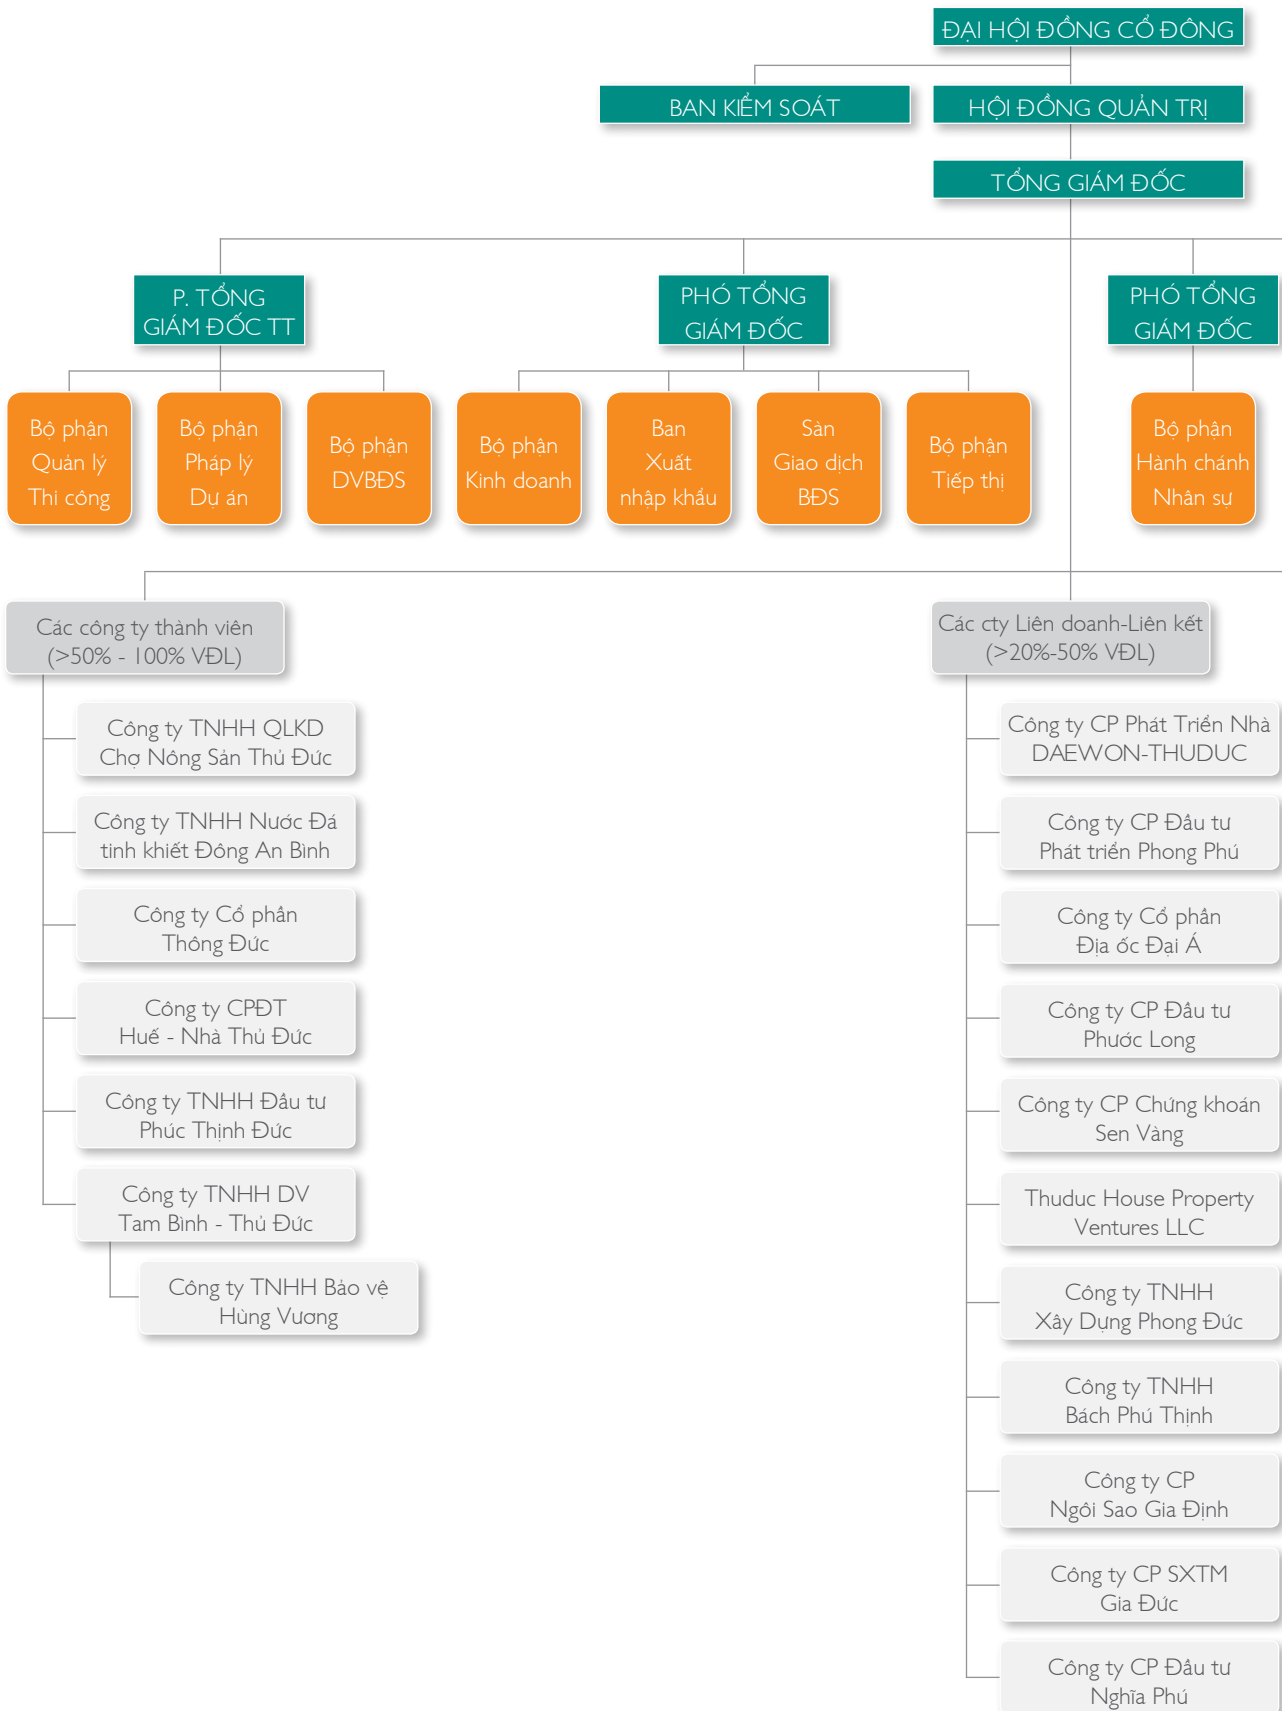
ĐẠI HỘI ĐỒNG CỔ ĐÔNG

BAN KIỂM SOÁT

HỘI ĐỒNG QUẢN TRỊ

TỔNG GIÁM ĐỐC

P. TỔNG GIÁM ĐỐC TT

PHÓ TỔNG GIÁM ĐỐC

PHÓ TỔNG GIÁM ĐỐC

Bộ phận Quản lý Thi công

Bộ phận Pháp lý Dự án

Bộ phận DVBĐS

Bộ phận Kinh doanh

Ban Xuất nhập khẩu

Sàn Giao dịch BĐS

Bộ phận Tiếp thị

Bộ phận Hành chánh Nhân sự

Các công ty thành viên (>50% - 100% VĐL)

Công ty TNHH QLKD Chợ Nông Sản Thủ Đức

Công ty TNHH Nước Đá tinh khiết Đông An Bình

Công ty Cổ phần Thông Đức

Công ty CPĐT Huế - Nhà Thủ Đức

Công ty TNHH Đầu tư Phúc Thịnh Đức

Công ty TNHH DV Tam Bình - Thủ Đức

Công ty TNHH Bảo vệ Hùng Vương

Các cty Liên doanh-Liên kết (>20%-50% VĐL)

Công ty CP Phát Triển Nhà DAEWON-THUDUC

Công ty CP Đầu tư Phát triển Phong Phú

Công ty Cổ phần Địa ốc Đại Á

Công ty CP Đầu tư Phước Long

Công ty CP Chứng khoán Sen Vàng

Thuduc House Property Ventures LLC

Công ty TNHH Xây Dựng Phong Đức

Công ty TNHH Bách Phú Thịnh

Công ty CP Ngôi Sao Gia Định

Công ty CP SXTM Gia Đức

Công ty CP Đầu tư Nghĩa Phú